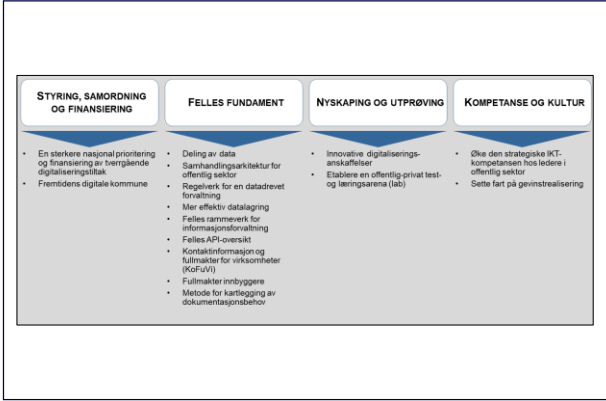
STYRING, SAMORDNING OG FINANSIERING

- En sterkere nasjonal prioritering og finansiering av tverrgående digitaliseringstiltak
- Fremtidens digitale kommune

FELLES FUNDAMENT

- Deling av data
- Samhandlingsarkitektur for offentlig sektor
- Regelverk for en datadrevet forvaltning
- Mer effektiv datalagring
- Felles rammeverk for informasjonsforvaltning
- Felles API-oversikt
- Kontaktinformasjon og fullmakter for virksomheter (KoFuVi)
- Fullmakter innbyggere
- Metode for kartlegging av dokumentasjonsbehov

NYSKAPING OG UTPRØVING

- Innovative digitaliseringsanskaffelser
- Etablere en offentlig-privat test- og læringsarena (lab)

KOMPETANSE OG KULTUR

- Øke den strategiske IKT-kompetansen hos ledere i offentlig sektor
- Sette fart på gevinstrealisering